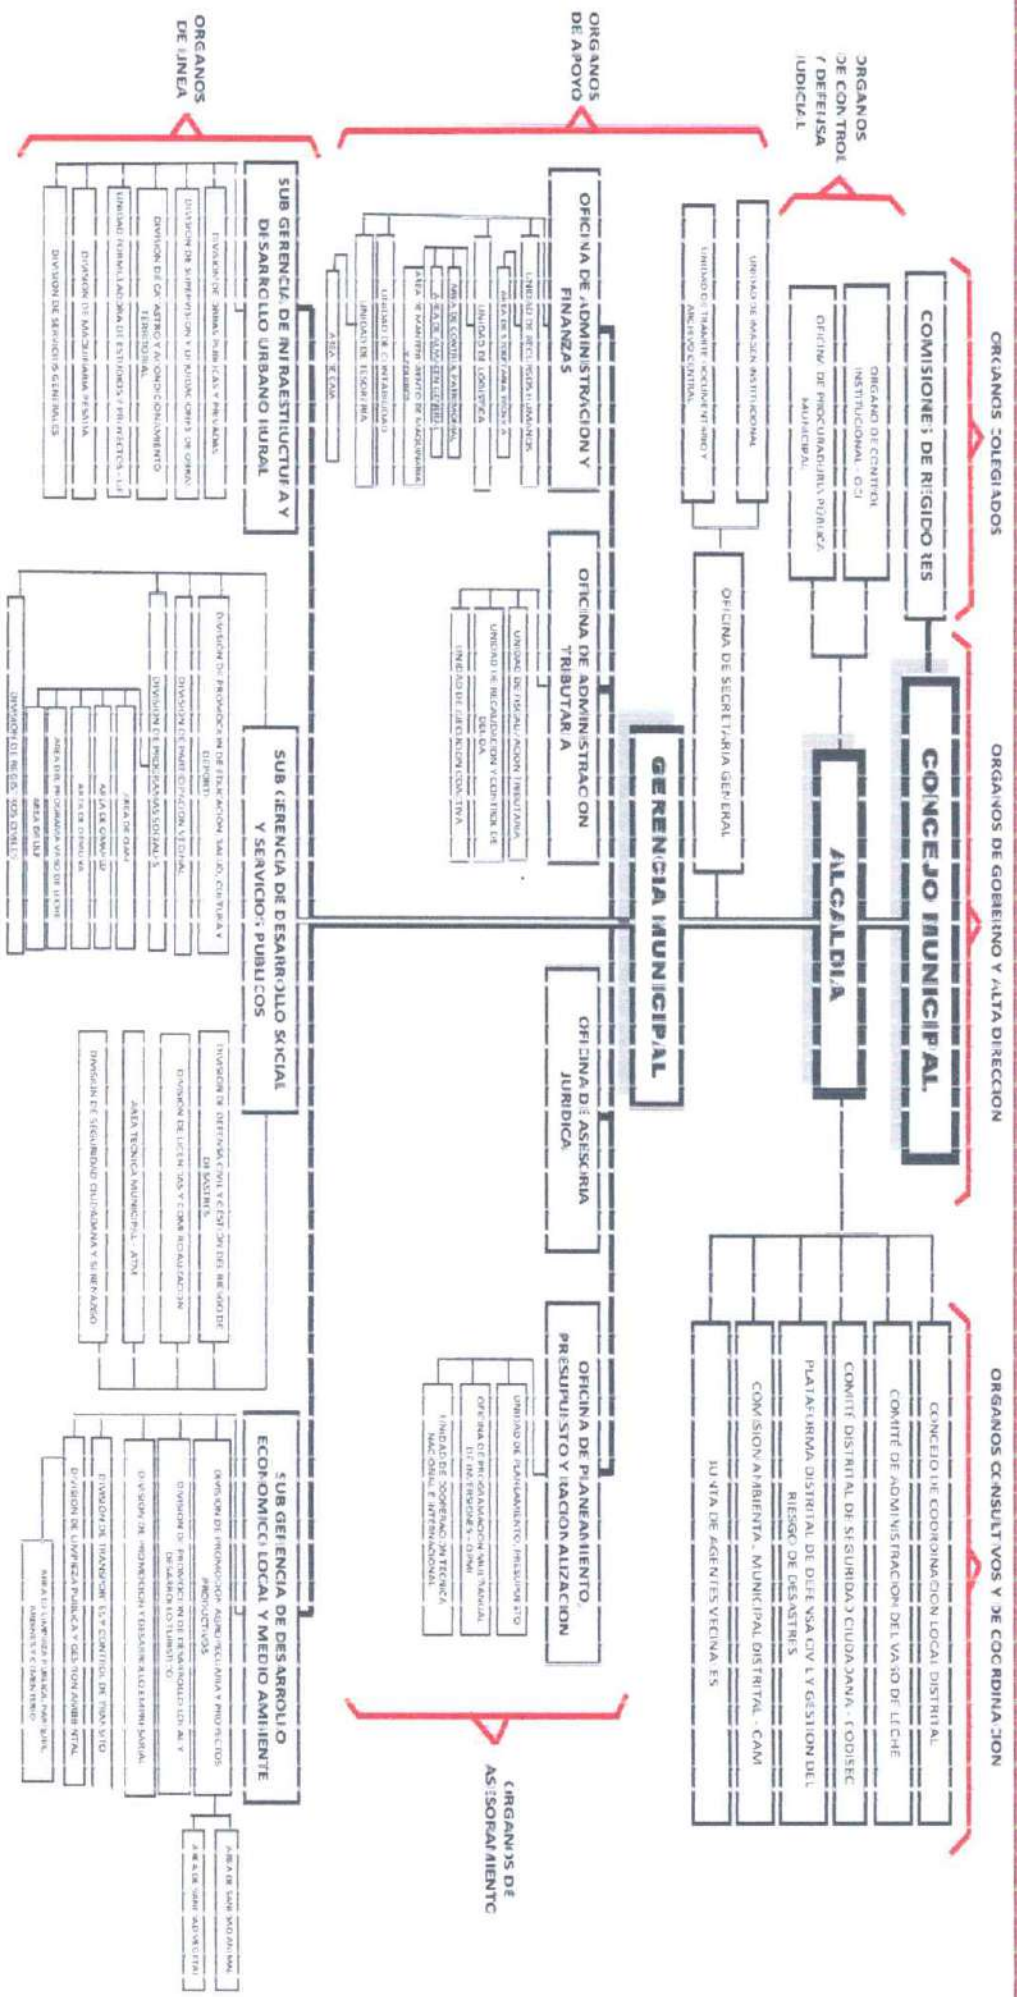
ORGANOS COLEGIADOS

ORGANOS DE GOBIERNO Y ALTA DIRECCION

ORGANOS CONSULTIVOS Y DE COORDINACION

COMISIONES DE REGIDORES

CONCEJO MUNICIPAL

ALCALDIA

CONCEJO DE COORDINACION LOCAL DISTRITAL

COMITÉ DE ADMINISTRACION DEL VASO DE LECHE

COMITE DISTRITAL DE SEGURIDAD CIUDADANA - CODISEC

PLATAFORMA DISTRITAL DE DEFENSA CIVIL Y GESTION DEL RIESGO DE DESASTRES

COMISION AMBIENTAL MUNICIPAL DISTRITAL - CAM

JUNTA DE AGENTES VECINALES

ORGANOS DE CONTROL Y DEFENSA JUDICIAL

ORGANO DE CONTROL INSTITUCIONAL - OCI

OFICINA DE PROCURADURIA PUBLICA MUNICIPAL

UNIDAD DE IMAGEN INSTITUCIONAL

UNIDAD DE TRAMITE DOCUMENTARIO Y ARCHIVO CENTRAL

OFICINA DE SECRETARIA GENERAL

GERENCIA MUNICIPAL

ORGANOS DE APOYO

OFICINA DE ADMINISTRACION Y FINANZAS

UNIDAD DE RECURSOS HUMANOS

AREA DE ESCALAFON Y PLANILLA

UNIDAD DE LOGISTICA

AREA DE CONTROL PATRIMONIAL

AREA DE ALMACEN GENERAL

AREA DE MANTENIMIENTO DE MAQUINARIA

UNIDAD DE CONTABILIDAD

UNIDAD DE TESORERIA

AREA DE CAJA

OFICINA DE ADMINISTRACION TRIBUTARIA

UNIDAD DE FISCALIZACION TRIBUTARIA

UNIDAD DE RECAUDACION Y CONTROL DE DEUDA

UNIDAD DE EJECUCION COACTIVA

OFICINA DE ASESORIA JURIDICA

OFICINA DE PLANEAMIENTO, PRESUPUESTO Y RACIONALIZACION

UNIDAD DE PLANEAMIENTO, PRESUPUESTO

OFICINA DE PROGRAMACION MULTIANUAL DE INVERSIONES - OPMI

UNIDAD DE COOPERACION TECNICA NACIONAL E INTERNACIONAL

ORGANOS DE ASESORAMIENTO

ORGANOS DE LINEA

SUB GERENCIA DE INFRAESTRUCTURA Y DESARROLLO URBANO RURAL

DIVISION DE OBRAS PUBLICAS Y PRIVADAS

DIVISION DE SUPERVISION Y LIQUIDACIONES DE OBRAS

DIVISION DE CATASTRO Y ACONDICIONAMIENTO TERRITORIAL

UNIDAD FORMULADORA DE ESTUDIOS Y PROYECTOS - UF

DIVISION DE MAQUINARIA PESADA

DIVISION DE SERVICIOS GENERALES

SUB GERENCIA DE DESARROLLO SOCIAL Y SERVICIOS PUBLICOS

DIVISION DE PROMOCION DE EDUCACION, SALUD, CULTURA Y DEPORTE

DIVISION DE PARTICIPACION VECINAL

DIVISION DE PROGRAMAS SOCIALES

AREA DE OMAPED

AREA DE DEMUNA

AREA DE CIAM

AREA DEL PROGRAMA VASO DE LECHE

AREA DE ULF

DIVISION DE REGISTROS CIVILES

DIVISION DE DEFENSA CIVIL Y GESTION DEL RIESGO DE DESASTRES

DIVISION DE LICENCIAS Y COMERCIALIZACION

AREA TECNICA MUNICIPAL - ATM

DIVISION DE SEGURIDAD CIUDADANA Y SERENAZGO

SUB GERENCIA DE DESARROLLO ECONOMICO LOCAL Y MEDIO AMBIENTE

DIVISION DE PROMOCION AGROPECUARIA Y PROYECTOS PRODUCTIVOS

DIVISION DE PROMOCION DE DESARROLLO LOCAL Y DESARROLLO TURISTICO

DIVISION DE PROMOCION Y DESARROLLO EMPRESARIAL

DIVISION DE TRANSPORTE Y CONTROL DE TRANSITO

DIVISION DE LIMPIEZA PUBLICA Y GESTION AMBIENTAL

AREA DE LIMPIEZA PUBLICA, PARQUES, JARDINES Y CAMPOS

AREA DE SANIDAD ANIMAL

AREA DE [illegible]